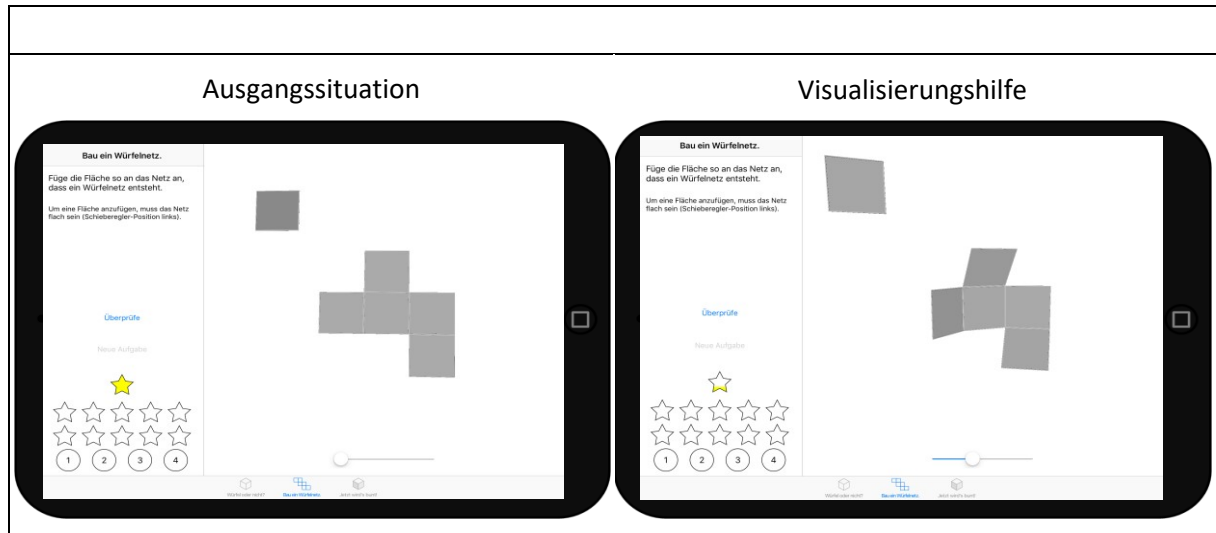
Ausgangssituation

Bau ein Würfelnetz.

Füge die Fläche so an das Netz an, dass ein Würfelnetz entsteht.

Um eine Fläche anzufügen, muss das Netz flach sein (Schieberegler-Position links).

Überprüfe

Neue Aufgabe

1 2 3 4

Würfelnetz oder nicht? Bau ein Würfelnetz Jetzt wird's bunt!

Visualisierungshilfe

Bau ein Würfelnetz.

Füge die Fläche so an das Netz an, dass ein Würfelnetz entsteht.

Um eine Fläche anzufügen, muss das Netz flach sein (Schieberegler-Position links).

Überprüfe

Neue Aufgabe

1 2 3 4

Würfelnetz oder nicht? Bau ein Würfelnetz Jetzt wird's bunt!